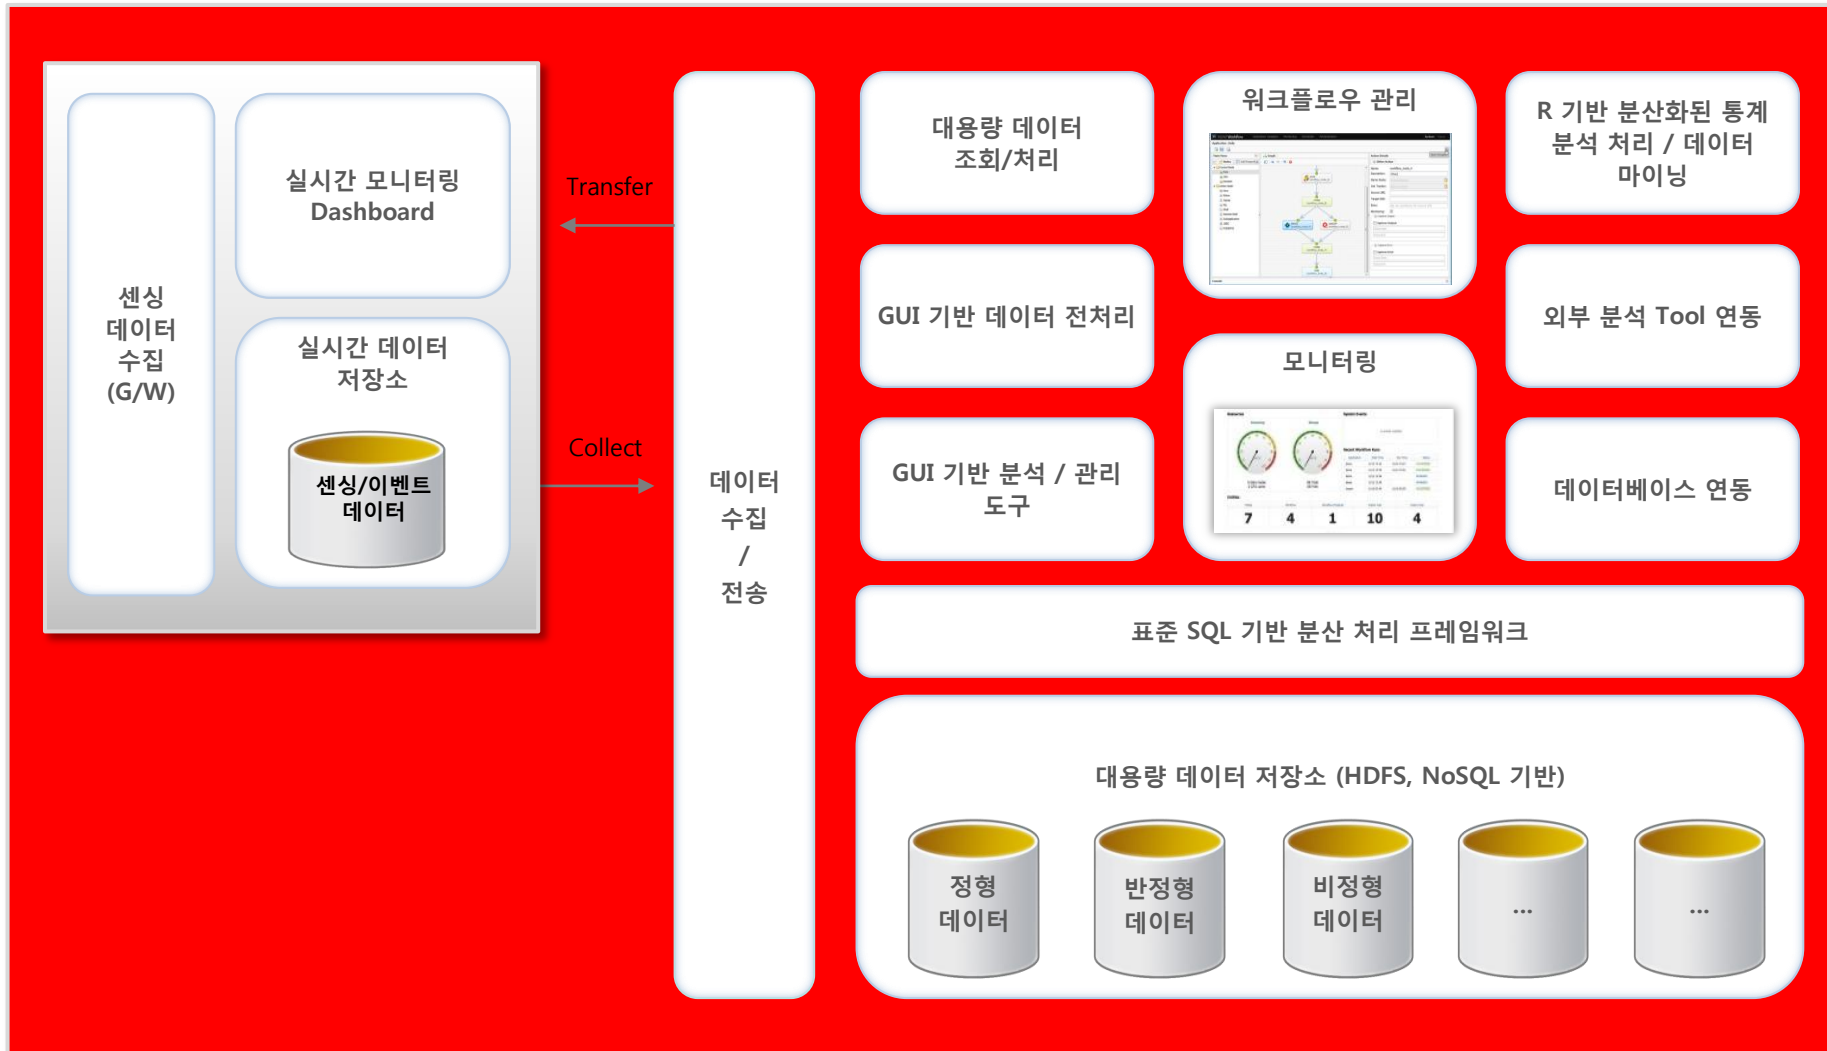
센싱
데이터
수집
(G/W)

실시간 모니터링
Dashboard

실시간 데이터
저장소

센싱/이벤트
데이터

Transfer

Collect

데이터
수집
/
전송

대용량 데이터
조회/처리

워크플로우 관리

R 기반 분산화된 통계
분석 처리 / 데이터
마이닝

GUI 기반 데이터 전처리

외부 분석 Tool 연동

모니터링

7 4 1 10 4

GUI 기반 분석 / 관리
도구

데이터베이스 연동

표준 SQL 기반 분산 처리 프레임워크

대용량 데이터 저장소 (HDFS, NoSQL 기반)

정형
데이터

반정형
데이터

비정형
데이터

...

...